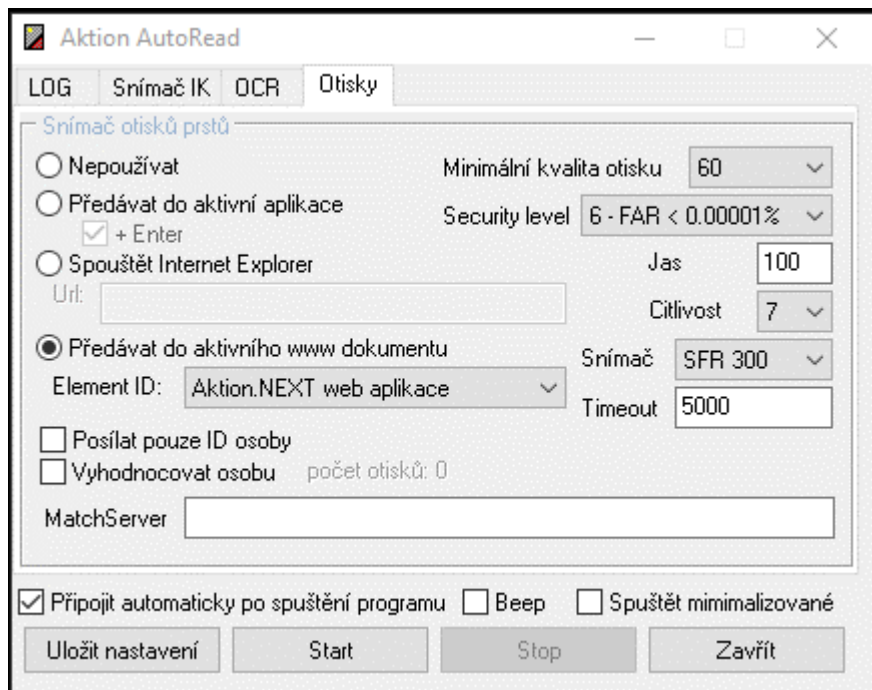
Aktion AutoRead

LOG
Snímač IK
OCR
Otisky

Snímač otisků prstů

Nepoužívat
Předávat do aktivní aplikace
+ Enter
Spouštět Internet Explorer
Url:
Předávat do aktivního www dokumentu
Element ID: Aktion.NEXT web aplikace
Posílat pouze ID osoby
Vyhodnocovat osobu počet otisků: 0

Minimální kvalita otisku 60
Security level 6 - FAR < 0.00001%
Jas 100
Citlivost 7
Snímač SFR 300
Timeout 5000

MatchServer

Připojit automaticky po spuštění programu
Beep
Spuštět mimimalizované

Uložit nastavení
Start
Stop
Zavřít